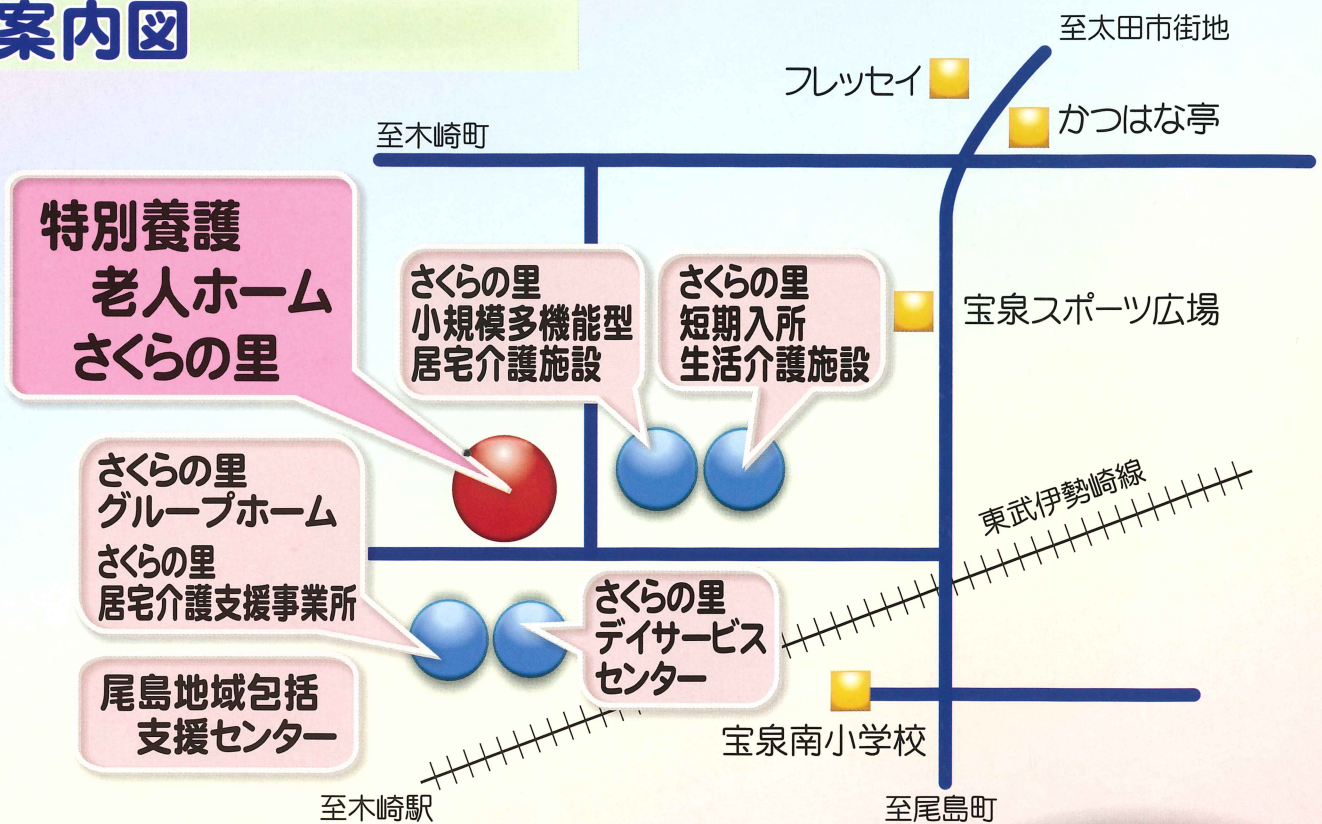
案内図

至太田市街地

フレッセイ

かつはな亭

至木崎町

特別養護
老人ホーム
さくらの里

さくらの里
小規模多機能型
居宅介護施設

さくらの里
短期入所
生活介護施設

宝泉スポーツ広場

さくらの里
グループホーム
さくらの里
居宅介護支援事業所

東武伊勢崎線

さくらの里
デイサービス
センター

尾島地域包括
支援センター

宝泉南小学校

至木崎駅

至尾島町